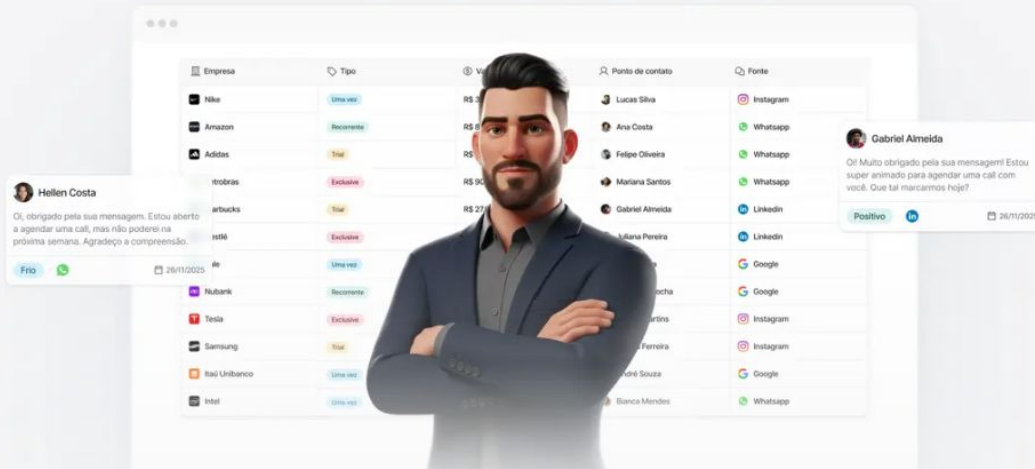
Hellen Costa

Oi, obrigado pela sua mensagem. Estou aberto a agendar uma call, mas não poderei na próxima semana. Agradeço a compreensão.

Frio 26/11/2025

| Empresa | Tipo | V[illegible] | Ponto de contato | Fonte |
|---|---|---|---|---|
| Nike | Uma vez | R$ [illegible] | Lucas Silva | Instagram |
| Amazon | Recorrente | R$ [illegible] | Ana Costa | Whatsapp |
| Adidas | Trial | R$ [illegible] | Felipe Oliveira | Whatsapp |
| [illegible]etrobras | Exclusive | R$ 9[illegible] | Mariana Santos | Whatsapp |
| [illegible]arbucks | Trial | R$ 2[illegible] | Gabriel Almeida | Linkedin |
| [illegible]estlé | Exclusive | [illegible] | Juliana Pereira | Linkedin |
| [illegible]le | Uma vez | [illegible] | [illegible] | Google |
| Nubank | Recorrente | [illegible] | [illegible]ncha | Google |
| Tesla | Exclusive | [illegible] | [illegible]rtins | Instagram |
| Samsung | Trial | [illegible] | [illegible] Ferreira | Instagram |
| Itaú Unibanco | Uma vez | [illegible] | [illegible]ndré Souza | Google |
| Intel | Uma vez | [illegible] | Bianca Mendes | Whatsapp |

Gabriel Almeida

Oi! Muito obrigado pela sua mensagem! Estou super animado para agendar uma call com você. Que tal marcarmos hoje?

Positivo 26/11/2025